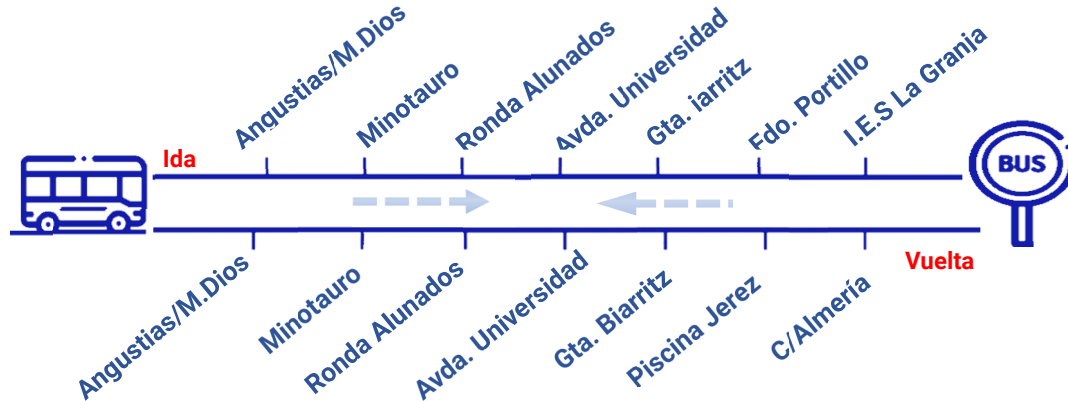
Ida

Angustias/M.Dios

Minotauro

Ronda Alunados

Avda. Universidad

Gta. iarritz

Fdo. Portillo

I.E.S La Granja

BUS

Vuelta

Angustias/M.Dios

Minotauro

Ronda Alunados

Avda. Universidad

Gta. Biarritz

Piscina Jerez

C/Almería